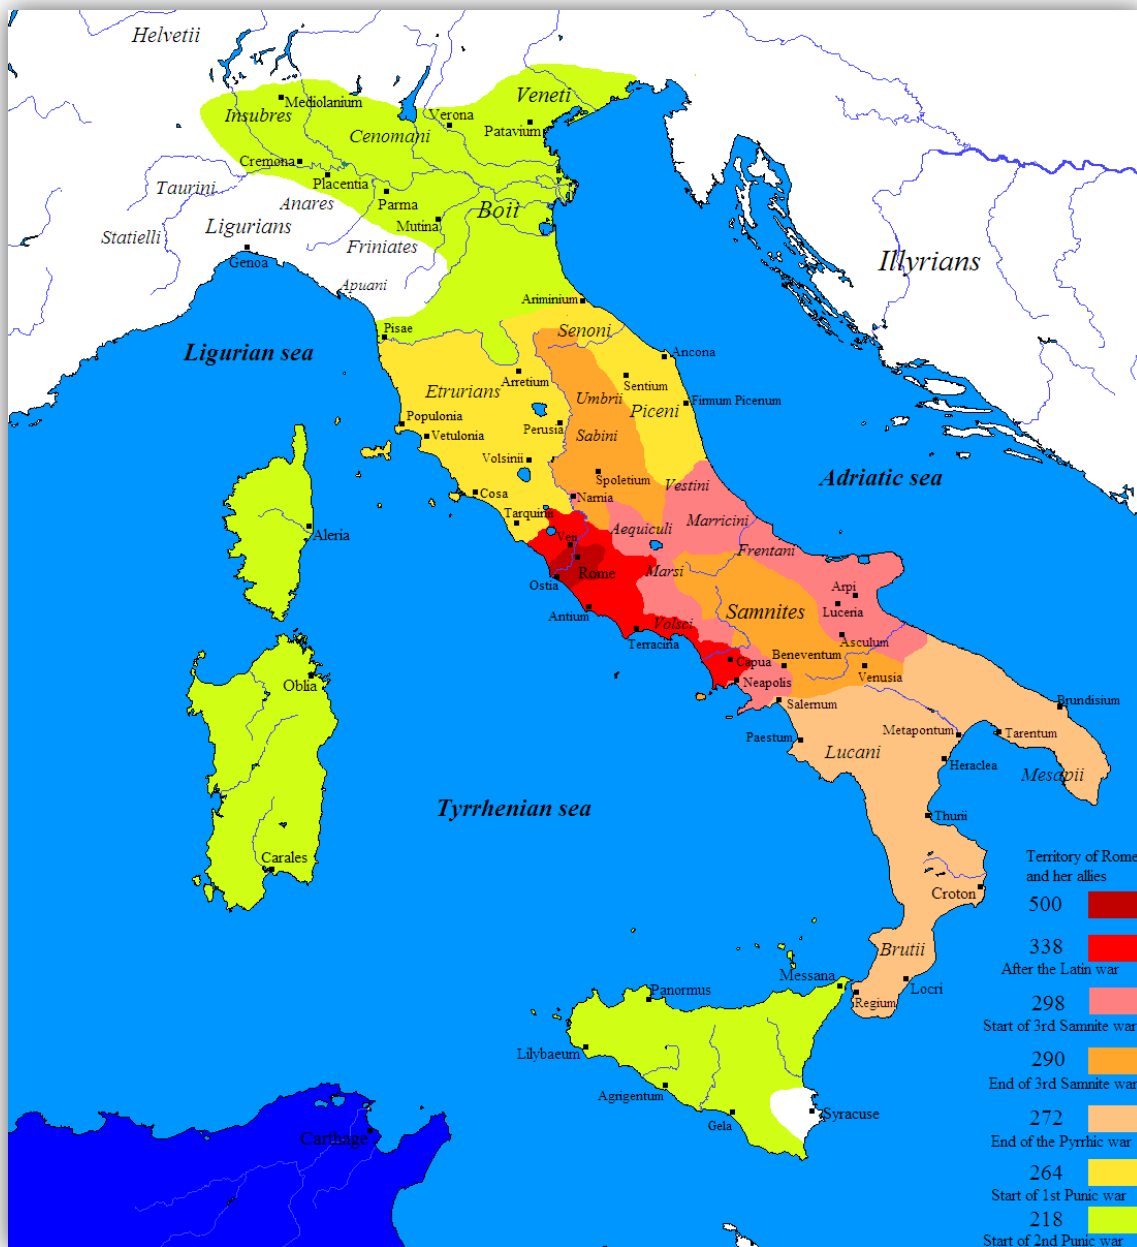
Helvetii
Insubres
Mediolanium
Verona
Veneti
Cenomani
Patavium
Cremona
Taurini
Placentia
Anares
Parma
Boii
Mutina
Statielli
Ligurians
Friniates
Genoa
Apuani
Illyrians
Ariminium
Pisae
Senoni
Ligurian sea
Ancona
Arretium
Etrurians
Sentium
Umbrii
Firmum Picenum
Piceni
Populonia
Perusia
Vetulonia
Sabini
Volsinii
Spoletium
Adriatic sea
Vestini
Cosa
Narnia
Tarquinii
Marricini
Aequiculi
Aleria
Veii
Frentani
Rome
Marsi
Ostia
Arpi
Samnites
Luceria
Antium
Volsci
Asculum
Terracina
Beneventum
Capua
Venusia
Neapolis
Oblia
Brundisium
Salernum
Tarentum
Metapontum
Paestum
Lucani
Heraclea
Mesapii
Tyrrhenian sea
Thurii
Carales
Territory of Rome and her allies
Croton
500
338
After the Latin war
Brutii
Messana
Locri
Panormus
Regium
298
Start of 3rd Samnite war
Lilybaeum
290
End of 3rd Samnite war
Agrigentum
Syracuse
272
End of the Pyrrhic war
Carthage
Gela
264
Start of 1st Punic war
218
Start of 2nd Punic war